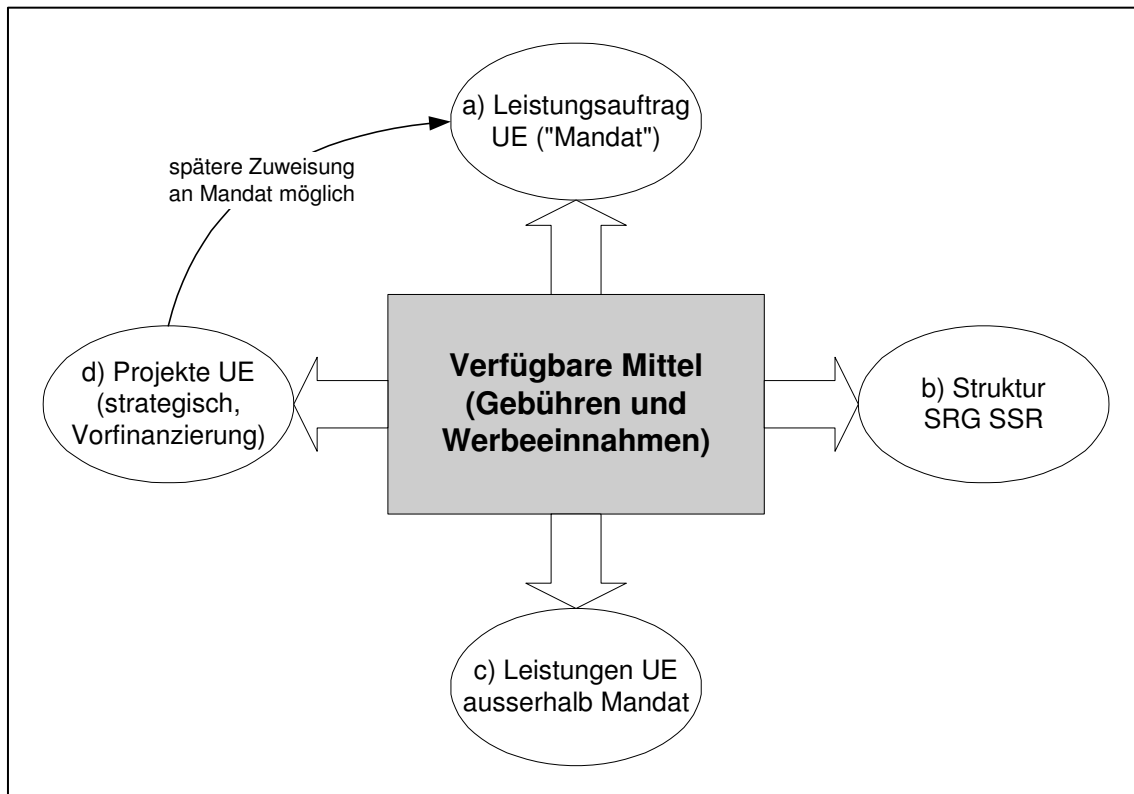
a) Leistungsauftrag UE ("Mandat")

spätere Zuweisung an Mandat möglich

d) Projekte UE (strategisch, Vorfinanzierung)

**Verfügbare Mittel (Gebühren und Werbeeinnahmen)**

b) Struktur SRG SSR

c) Leistungen UE ausserhalb Mandat